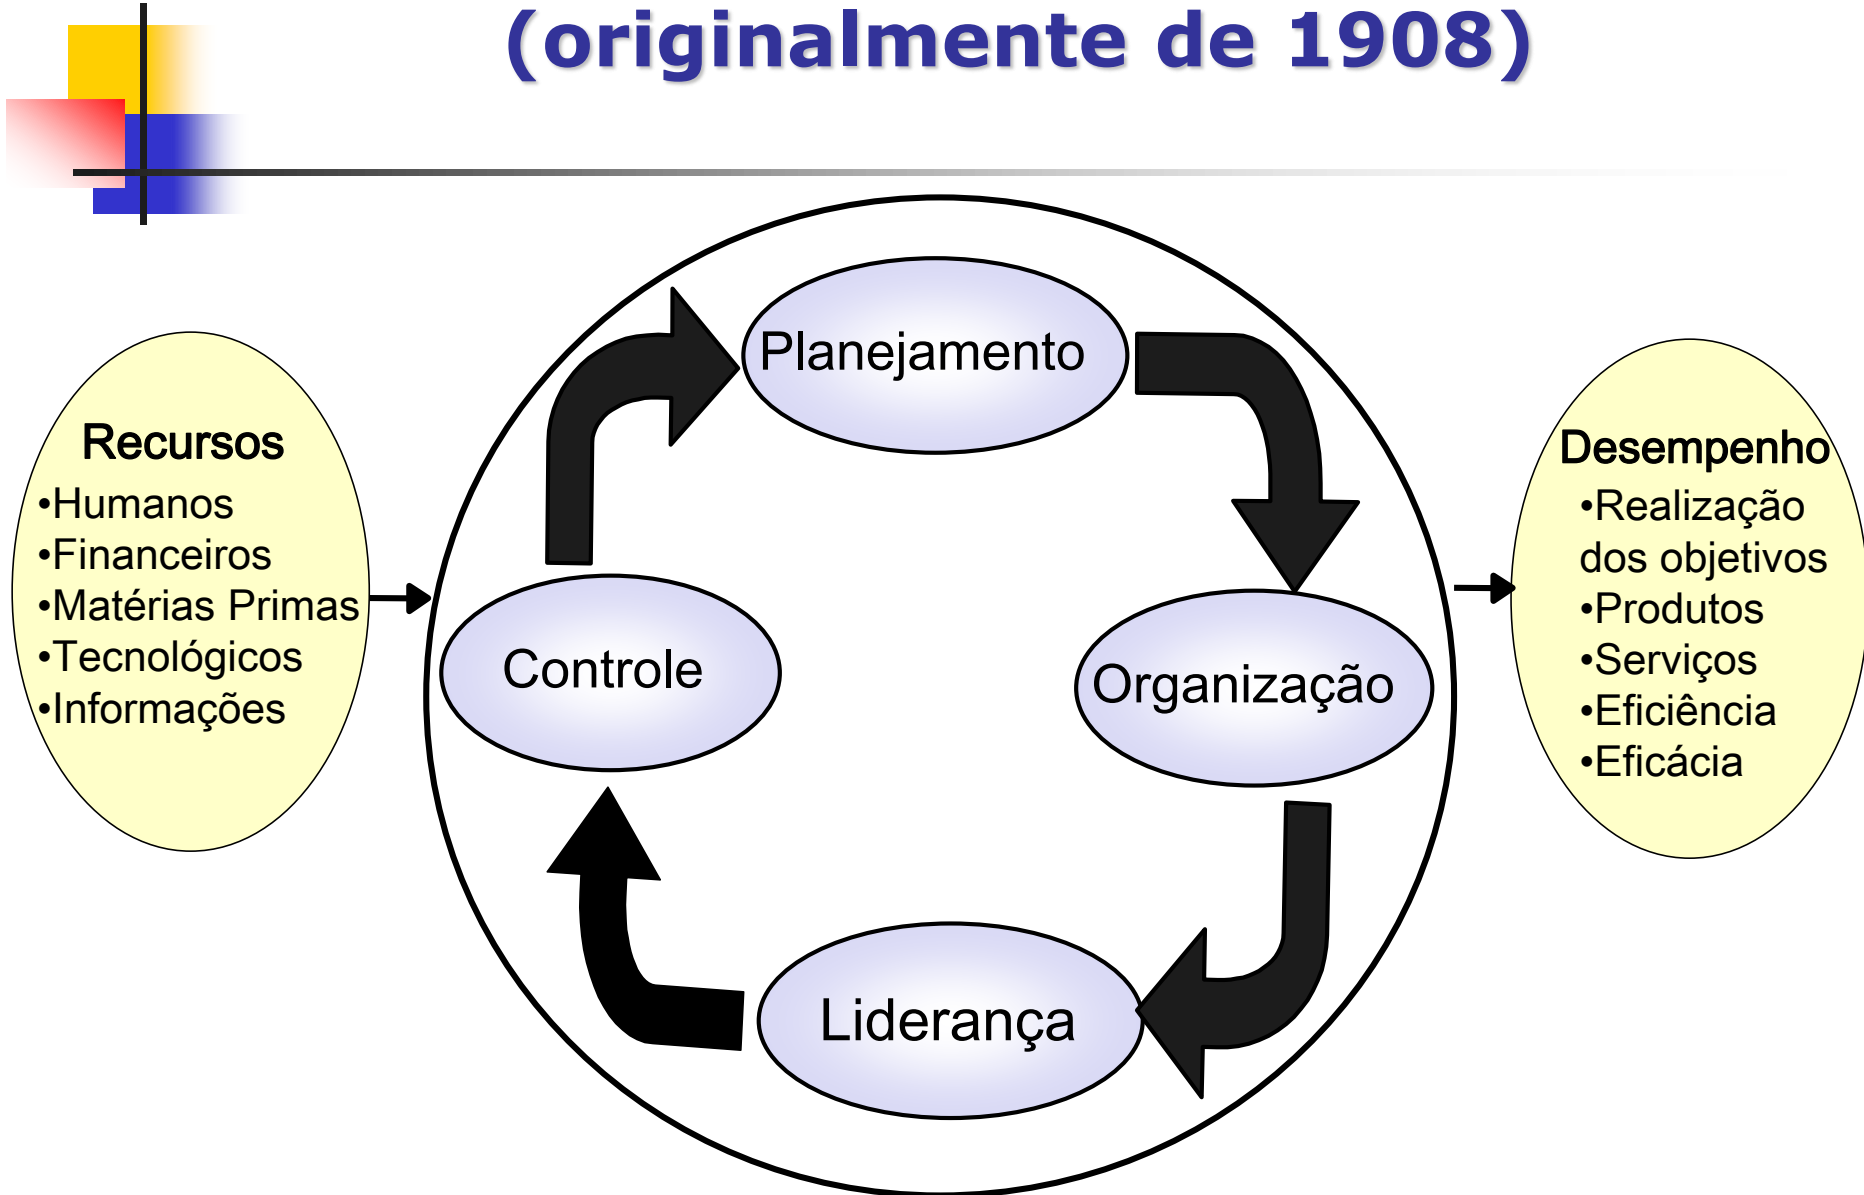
(originalmente de 1908)

Recursos
•Humanos
•Financeiros
•Matérias Primas
•Tecnológicos
•Informações

Planejamento

Organização

Liderança

Controle

Desempenho
•Realização dos objetivos
•Produtos
•Serviços
•Eficiência
•Eficácia